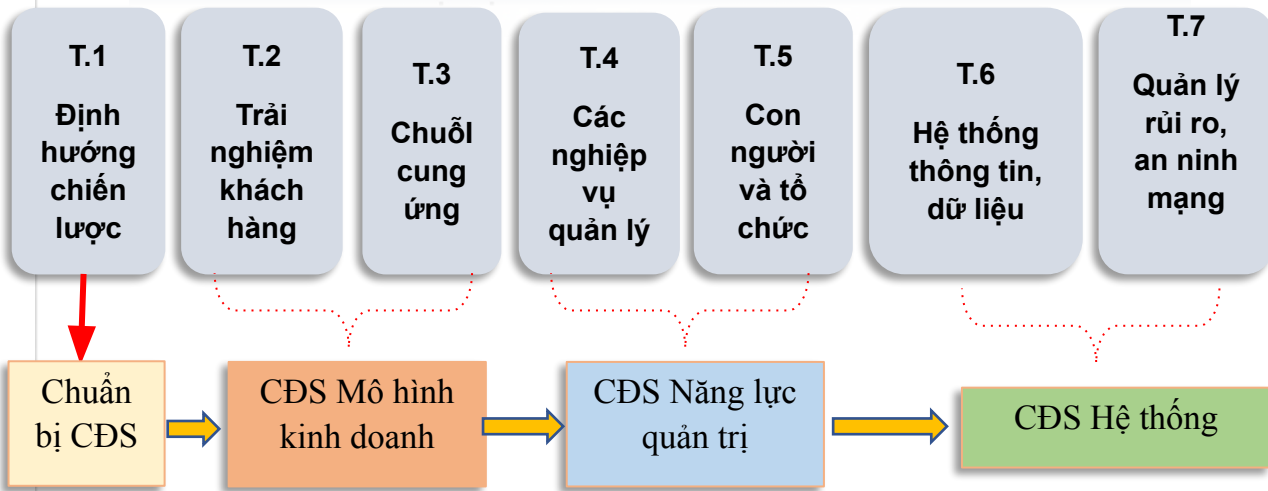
T.1
Định hướng chiến lược

T.2
Trải nghiệm khách hàng

T.3
Chuỗi cung ứng

T.4
Các nghiệp vụ quản lý

T.5
Con người và tổ chức

T.6
Hệ thống thông tin, dữ liệu

T.7
Quản lý rủi ro, an ninh mạng

Chuẩn bị CĐS

CĐS Mô hình kinh doanh

CĐS Năng lực quản trị

CĐS Hệ thống